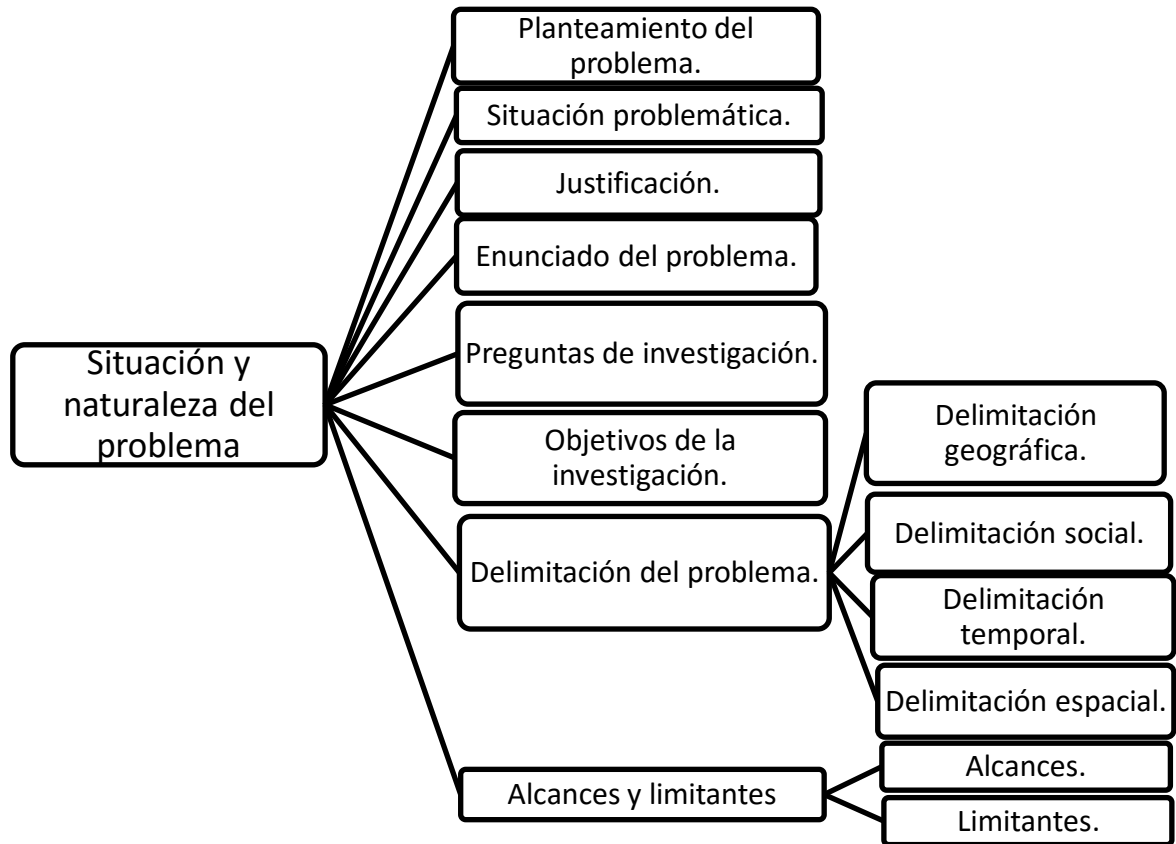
Situación y naturaleza del problema

Planteamiento del problema.

Situación problemática.

Justificación.

Enunciado del problema.

Preguntas de investigación.

Objetivos de la investigación.

Delimitación del problema.

Delimitación geográfica.

Delimitación social.

Delimitación temporal.

Delimitación espacial.

Alcances y limitantes

Alcances.

Limitantes.